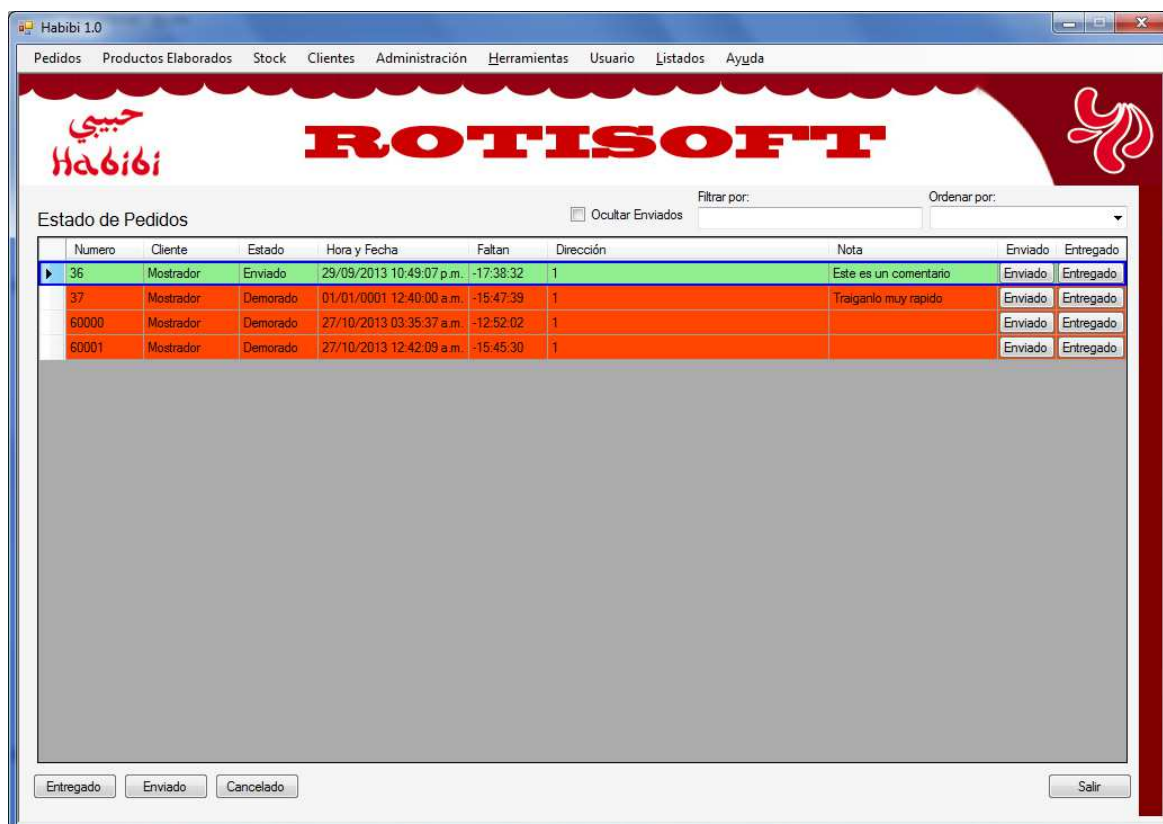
Habibi 1.0

Pedidos Productos Elaborados Stock Clientes Administración Herramientas Usuario Listados Ayuda

حبيبي
Habibi

ROTISOFT

Estado de Pedidos

Ocultar Enviados

Filtrar por:

Ordenar por:

| Numero | Cliente | Estado | Hora y Fecha | Faltan | Dirección | Nota | Enviado | Entregado |
|---|---|---|---|---|---|---|---|---|
| 36 | Mostrador | Enviado | 29/09/2013 10:49:07 p.m. | -17:38:32 | 1 | Este es un comentario | Enviado | Entregado |
| 37 | Mostrador | Demorado | 01/01/0001 12:40:00 a.m. | -15:47:39 | 1 | Traiganlo muy rapido | Enviado | Entregado |
| 60000 | Mostrador | Demorado | 27/10/2013 03:35:37 a.m. | -12:52:02 | 1 | | Enviado | Entregado |
| 60001 | Mostrador | Demorado | 27/10/2013 12:42:09 a.m. | -15:45:30 | 1 | | Enviado | Entregado |

Entregado Enviado Cancelado

Salir